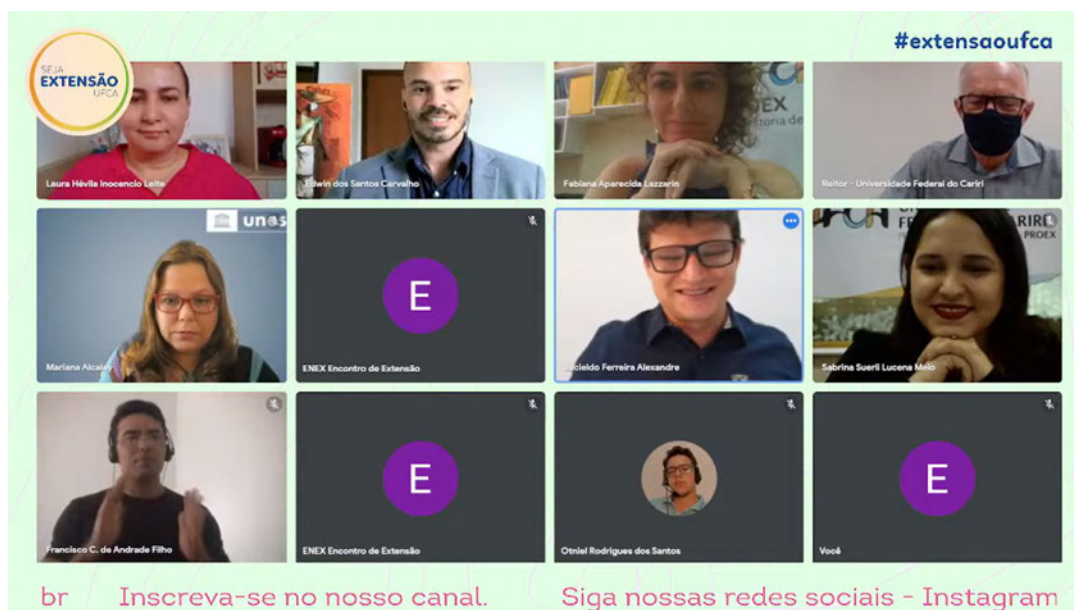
SEJA EXTENSÃO UFCA

#extensaoufca

Laura Hévila Inocencio Leite

Edwin dos Santos Carvalho

EX

Fabiana Aparecida Lazzarin

Reitor - Universidade Federal do Cariri

unes

Mariana Alcalay

E

ENEX Encontro de Extensão

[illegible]cieldo Ferreira Alexandre

RIRI

PROEX

Sabrina Suerli Lucena Melo

Francisco C. de Andrade Filho

E

ENEX Encontro de Extensão

Otniel Rodrigues dos Santos

E

Você

br Inscreva-se no nosso canal. Siga nossas redes sociais - Instagram